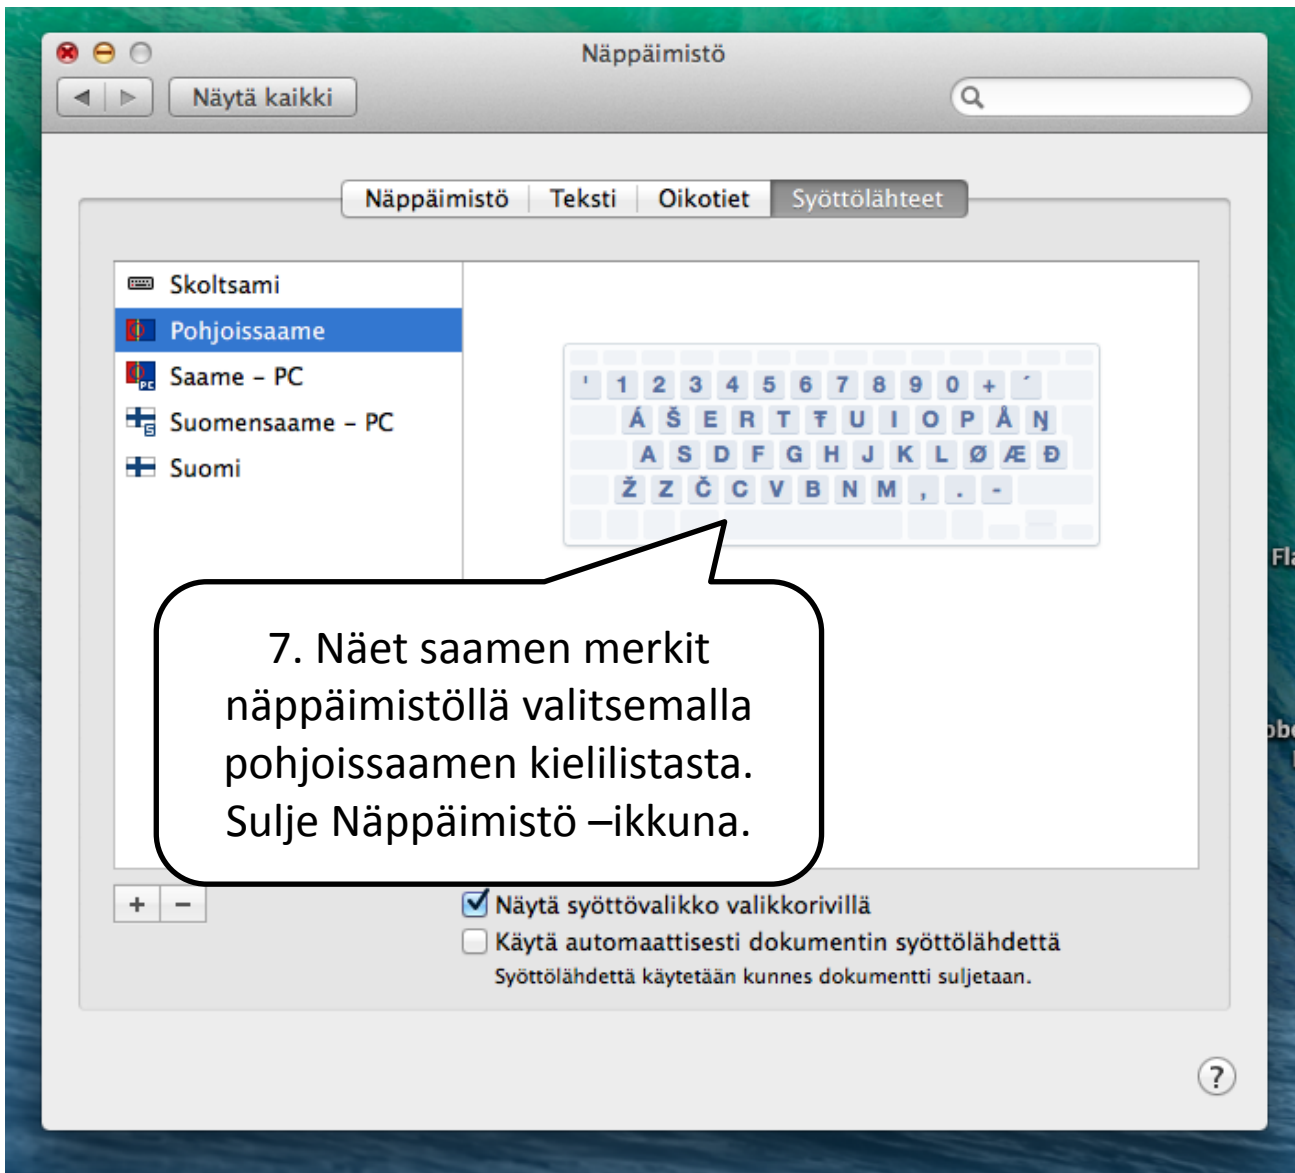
Näppäimistö

Näytä kaikki

Näppäimistö | Teksti | Oikotiet | Syöttölähteet

Skoltsami
Pohjoissaame
Saame – PC
Suomensaame – PC
Suomi

' 1 2 3 4 5 6 7 8 9 0 + ´
Á Š E R T Ŧ U I O P Å Ŋ
A S D F G H J K L Ø Æ Đ
Ž Z Č C V B N M , . -

7. Näet saamen merkit näppäimistöllä valitsemalla pohjoissaamen kielilistasta. Sulje Näppäimistö –ikkuna.

+ −

Näytä syöttövalikko valikkorivillä
Käytä automaattisesti dokumentin syöttölähdettä
Syöttölähdettä käytetään kunnes dokumentti suljetaan.

?

Fla
obe